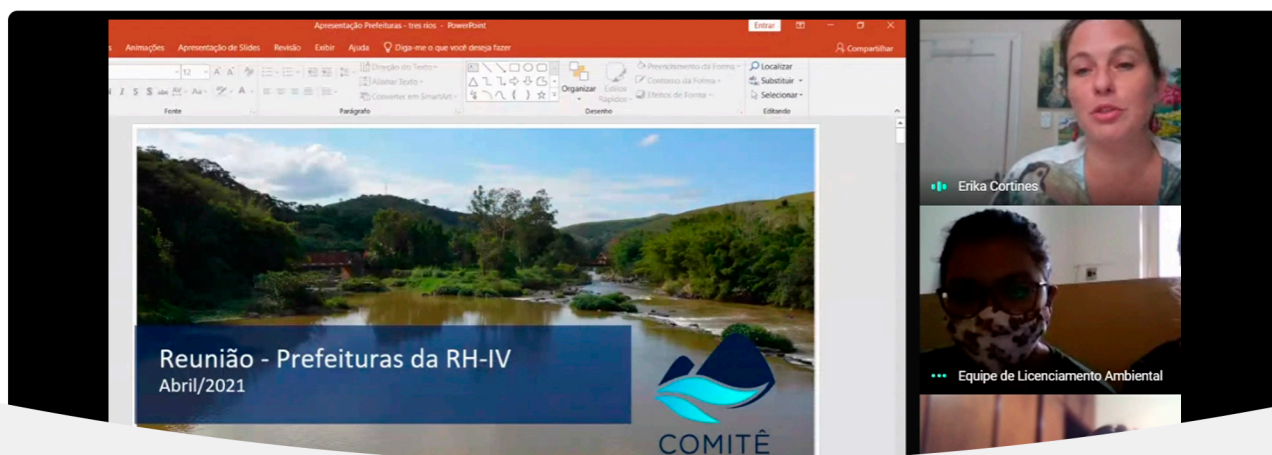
Apresentação Prefeituras - tres rios - PowerPoint
Entrar
Animações Apresentação de Slides Revisão Exibir Ajuda Diga-me o que você deseja fazer
Compartilhar
12
Direção do Texto
Alinhar Texto
Converter em SmartArt
Organizar
Estilos Rápidos
Preenchimento da Forma
Contorno da Forma
Efeitos de Forma
Localizar
Substituir
Selecionar
Fonte
Parágrafo
Desenho
Editando

Reunião - Prefeituras da RH-IV
Abril/2021
COMITÊ

Erika Cortines
Equipe de Licenciamento Ambiental